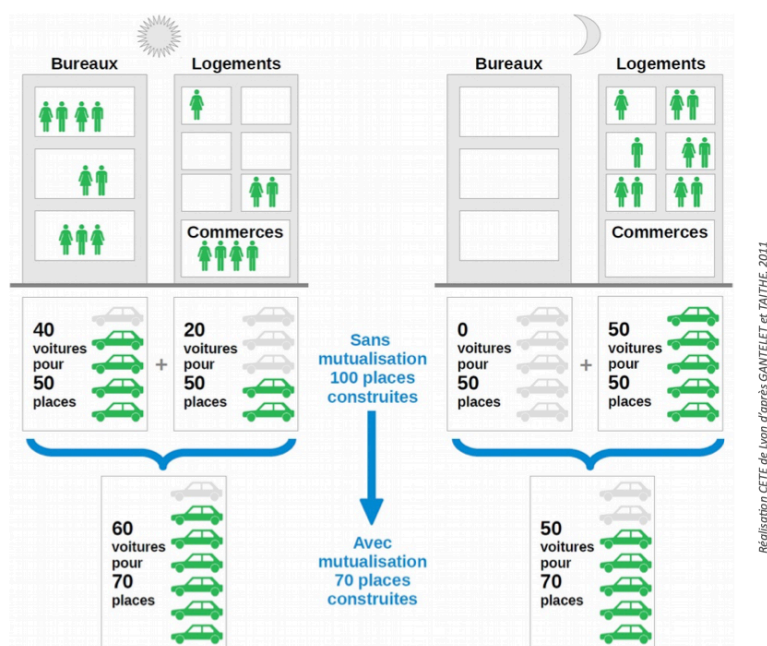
Bureaux

Logements

Commerces

Bureaux

Logements

Commerces

40 voitures pour 50 places

+

20 voitures pour 50 places

Sans mutualisation 100 places construites

0 voitures pour 50 places

+

50 voitures pour 50 places

60 voitures pour 70 places

Avec mutualisation 70 places construites

50 voitures pour 70 places

Réalisation CETE de Lyon d'après GANTELET et TAITHE, 2011